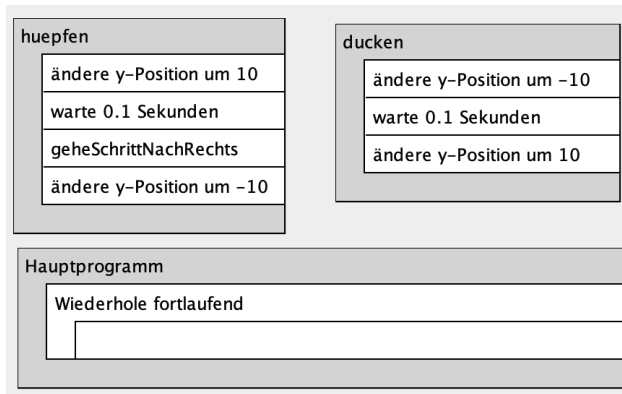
huepfen

ändere y-Position um 10

warte 0.1 Sekunden

geheSchrittNachRechts

ändere y-Position um -10

ducken

ändere y-Position um -10

warte 0.1 Sekunden

ändere y-Position um 10

Hauptprogramm

Wiederhole fortlaufend